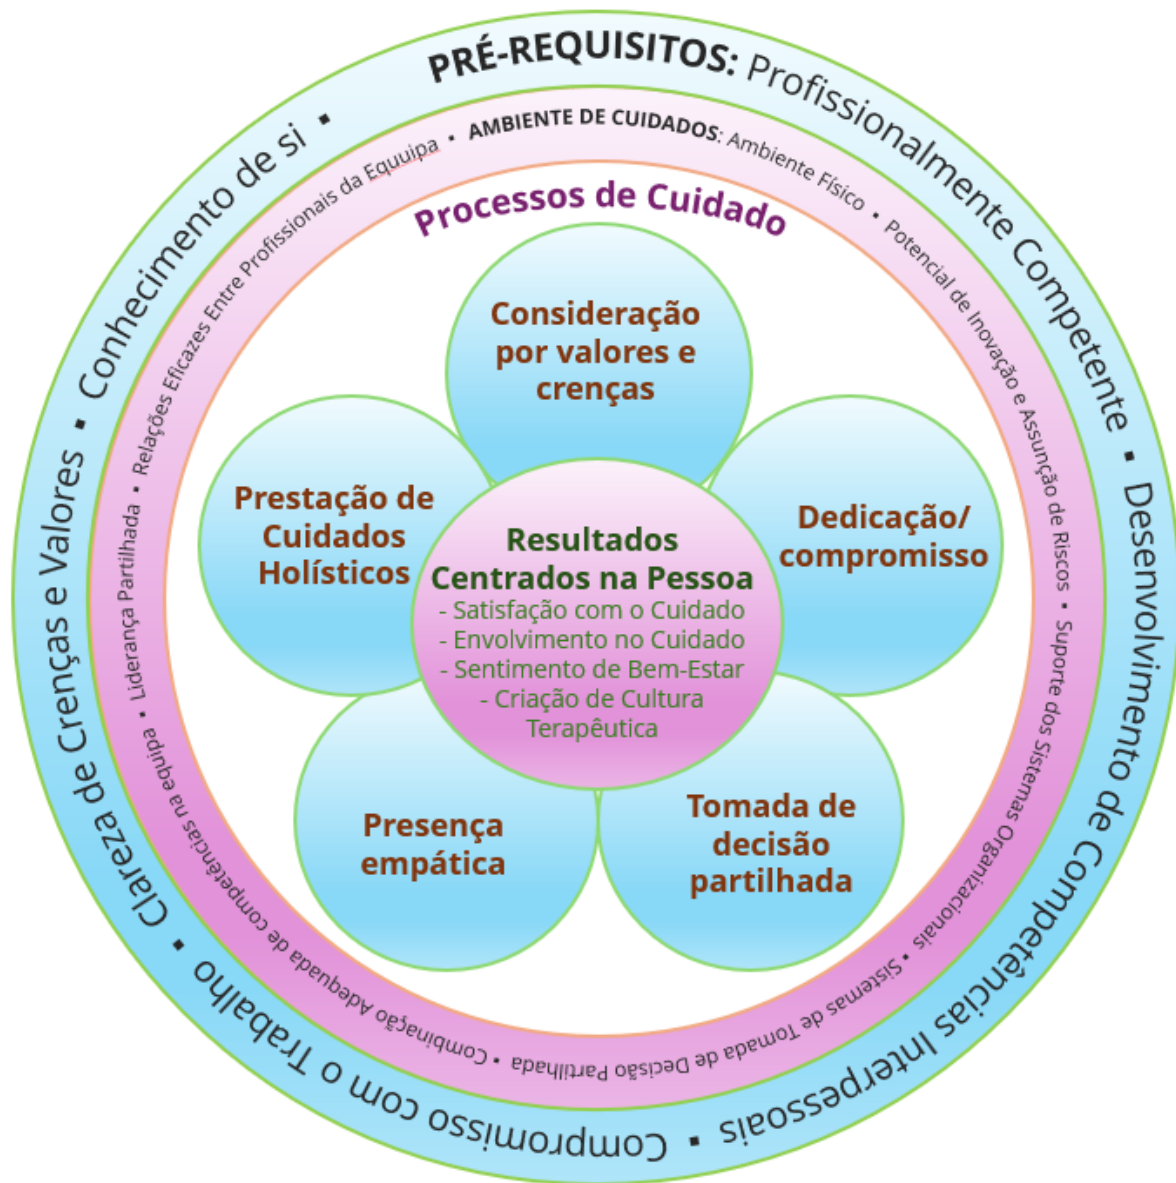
PRÉ-REQUISITOS: Profissionalmente Competente ▪ Desenvolvimento de Competências Interpessoais ▪ Compromisso com o Trabalho ▪ Clareza de Crenças e Valores ▪ Conhecimento de si ▪

AMBIENTE DE CUIDADOS: Ambiente Físico ▪ Potencial de Inovação e Assunção de Riscos ▪ Suporte dos Sistemas Organizacionais ▪ Sistemas de Tomada de Decisão Partilhada ▪ Combinação Adequada de competências na equipa ▪ Liderança Partilhada ▪ Relações Eficazes Entre Profissionais da Equipa ▪

Processos de Cuidado

Consideração por valores e crenças

Dedicação/ compromisso

Tomada de decisão partilhada

Presença empática

Prestação de Cuidados Holísticos

Resultados Centrados na Pessoa
- Satisfação com o Cuidado
- Envolvimento no Cuidado
- Sentimento de Bem-Estar
- Criação de Cultura Terapêutica